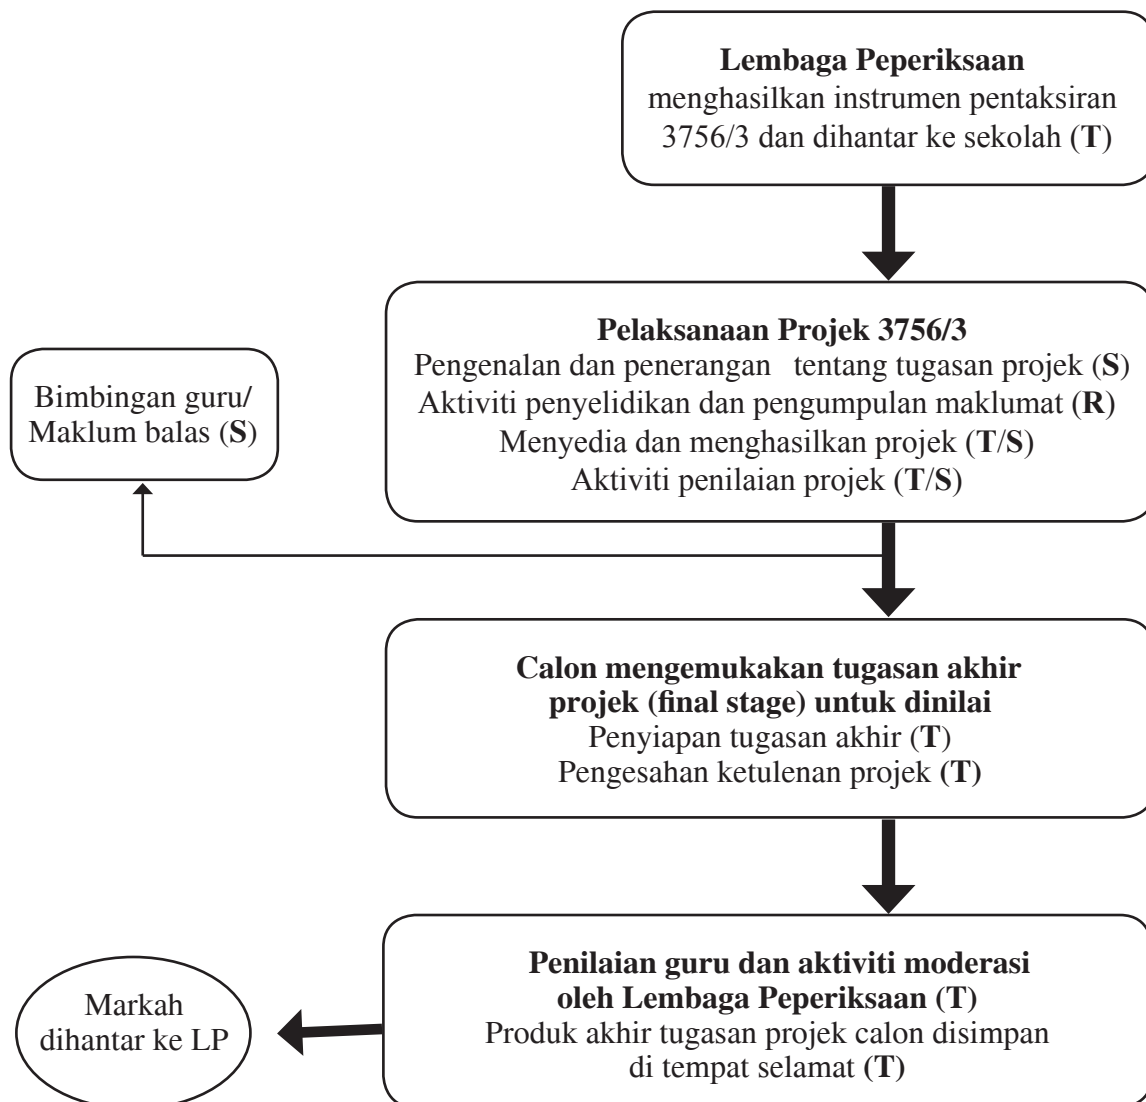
Lembaga Peperiksaan
menghasilkan instrumen pentaksiran 3756/3 dan dihantar ke sekolah (T)

Pelaksanaan Projek 3756/3
Pengenalan dan penerangan tentang tugasan projek (S)
Aktiviti penyelidikan dan pengumpulan maklumat (R)
Menyedia dan menghasilkan projek (T/S)
Aktiviti penilaian projek (T/S)

Bimbingan guru/ Maklum balas (S)

Calon mengemukakan tugasan akhir projek (final stage) untuk dinilai
Penyiapan tugasan akhir (T)
Pengesahan ketulenan projek (T)

Penilaian guru dan aktiviti moderasi oleh Lembaga Peperiksaan (T)
Produk akhir tugasan projek calon disimpan di tempat selamat (T)

Markah dihantar ke LP